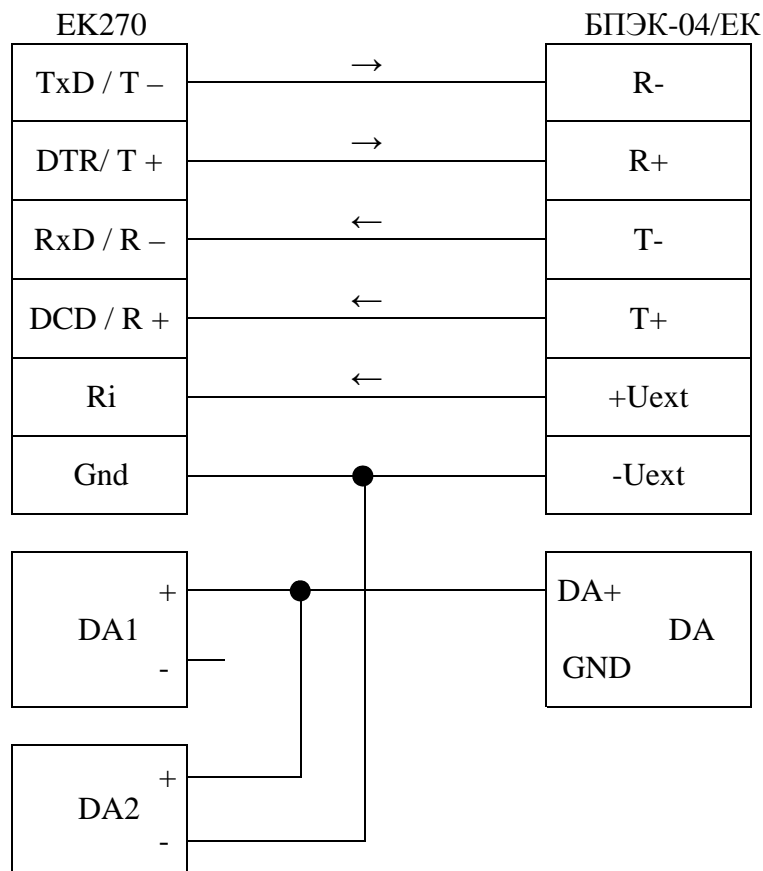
EK270

БПЭК-04/ЕК

| EK270 | | БПЭК-04/ЕК |
|---|---|---|
| TxD / T – | → | R- |
| DTR/ T + | → | R+ |
| RxD / R – | ← | T- |
| DCD / R + | ← | T+ |
| Ri | ← | +Uext |
| Gnd | | -Uext |

+
DA1
-

DA+
DA
GND

+
DA2
-